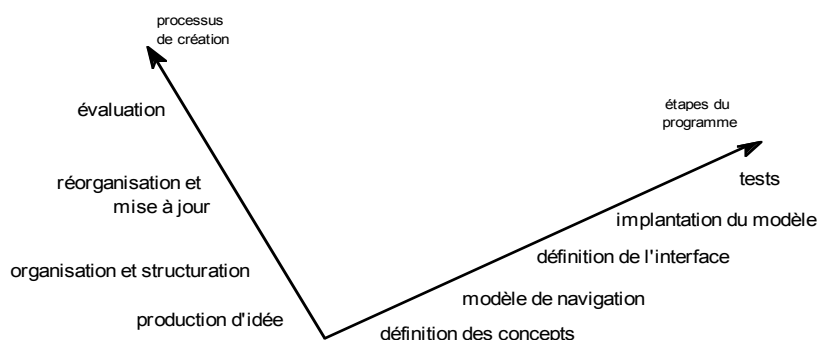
processus de création

évaluation

réorganisation et mise à jour

organisation et structuration

production d'idée

étapes du programme

tests

implantation du modèle

définition de l'interface

modèle de navigation

définition des concepts